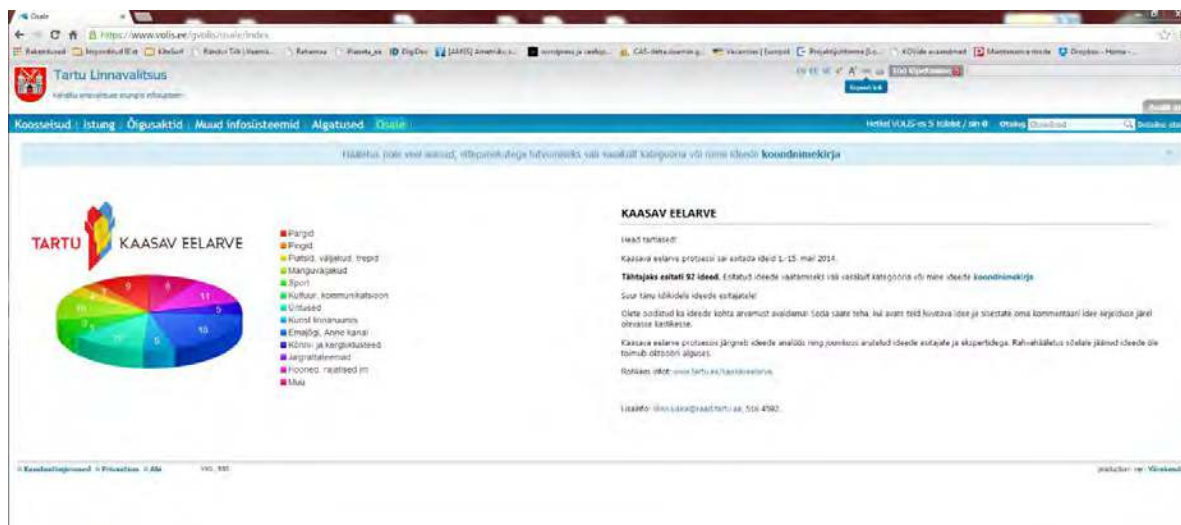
Osale

https://www.volis.ee/gvolis/osale/index

Tartu Linnavalitsus

Koosseisud | Istung | Õigusaktid | Muud infosüsteemid | Algatused | Osale

Hetkel VOLIS-es 5 külalist / sin 0   Otsing

Hääletus pole veel avatud, ettepanekutega tutvumiseks vali vasakult kategooria või mine ideede koondnimekirja

TARTU KAASAV EELARVE

Pargid
Pingid
Platsid, väljakud, trepid
Mänguväljakud
Sport
Kultuur, kommunikatsioon
Üritused
Kunst linnaruumis
Emajõgi, Anne kanal
Kõnni- ja kergliiklusteed
Jalgrattateemad
Hooned, rajatised jm
Muu

9
8
11
5
10
6

KAASAV EELARVE

Head tartlased!

Kaasava eelarve protsessi sai esitada ideid 1.-15. mail 2014.

Tähtajaks esitati 92 ideed. Esitatud ideede vaatamiseks vali vasakult kategooria või mine ideede koondnimekirja

Suur tänu kõikidele ideede esitajatele!

Olete oodatud ka ideede kohta arvamust avaldama! Seda saate teha, kui avate teid huvitava idee ja sisestate oma kommentaari idee kirjelduse järel olevasse kastikesse.

Kaasava eelarve protsessi järgneb ideede analüüs ning juunikuus arutelud ideede esitajate ja ekspertidega. Rahvahääletus sõelale jäänud ideede üle toimub oktoobri alguses.

Rohkem infot: www.tartu.ee/kaasaveelarve

Lisainfo: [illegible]@raad.tartu.ee, 516 4592

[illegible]

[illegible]